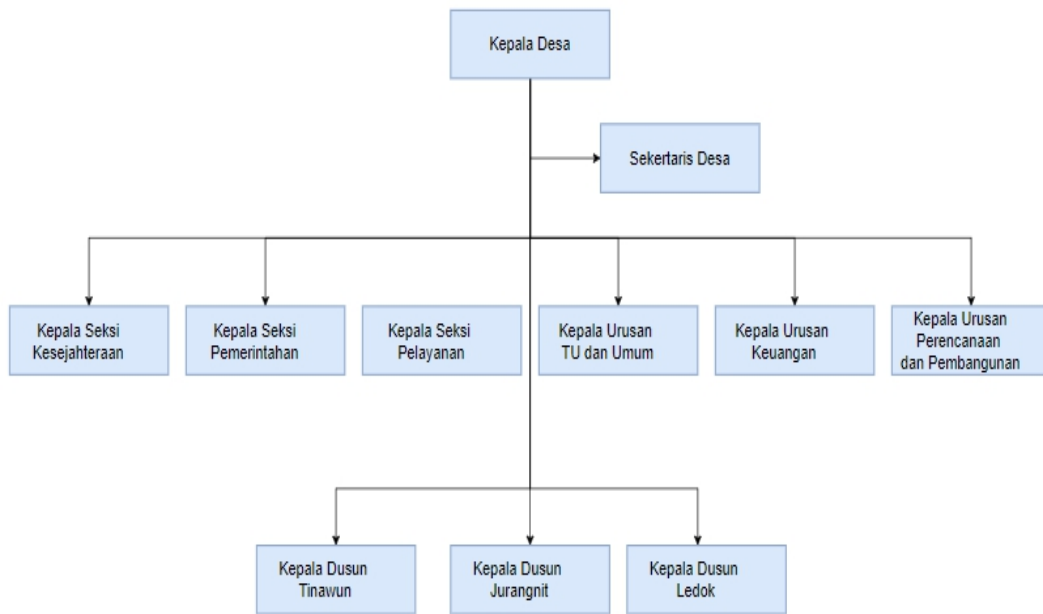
Kepala Desa

Sekertaris Desa

Kepala Seksi Kesejahteraan

Kepala Seksi Pemerintahan

Kepala Seksi Pelayanan

Kepala Urusan TU dan Umum

Kepala Urusan Keuangan

Kepala Urusan Perencanaan dan Pembangunan

Kepala Dusun Tinawun

Kepala Dusun Jurangnit

Kepala Dusun Ledok